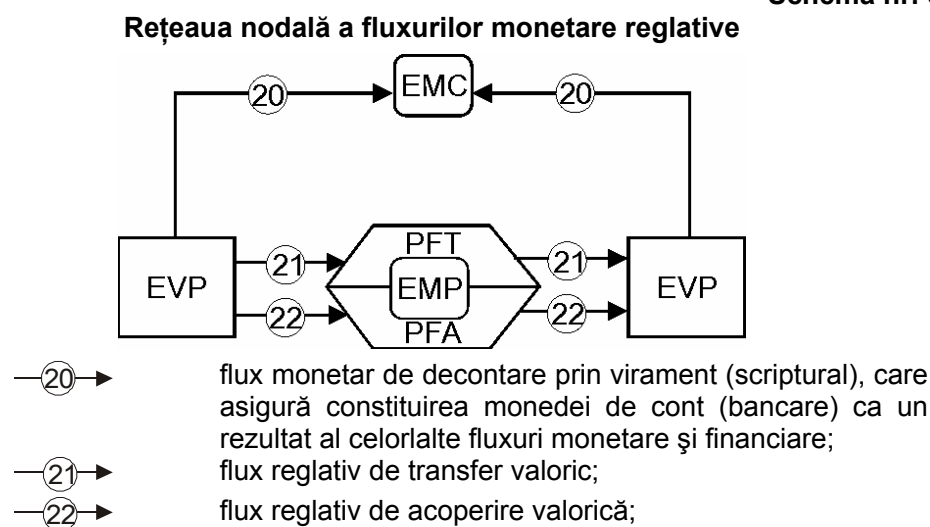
Schema nr. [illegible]

Rețeaua nodală a fluxurilor monetare reglative

20 EMC 20

EVP 21 22 PFT EMP PFA 21 22 EVP

20 flux monetar de decontare prin virament (scriptural), care asigură constituirea monedei de cont (bancare) ca un rezultat al celorlalte fluxuri monetare şi financiare;

21 flux reglativ de transfer valoric;

22 flux reglativ de acoperire valorică;